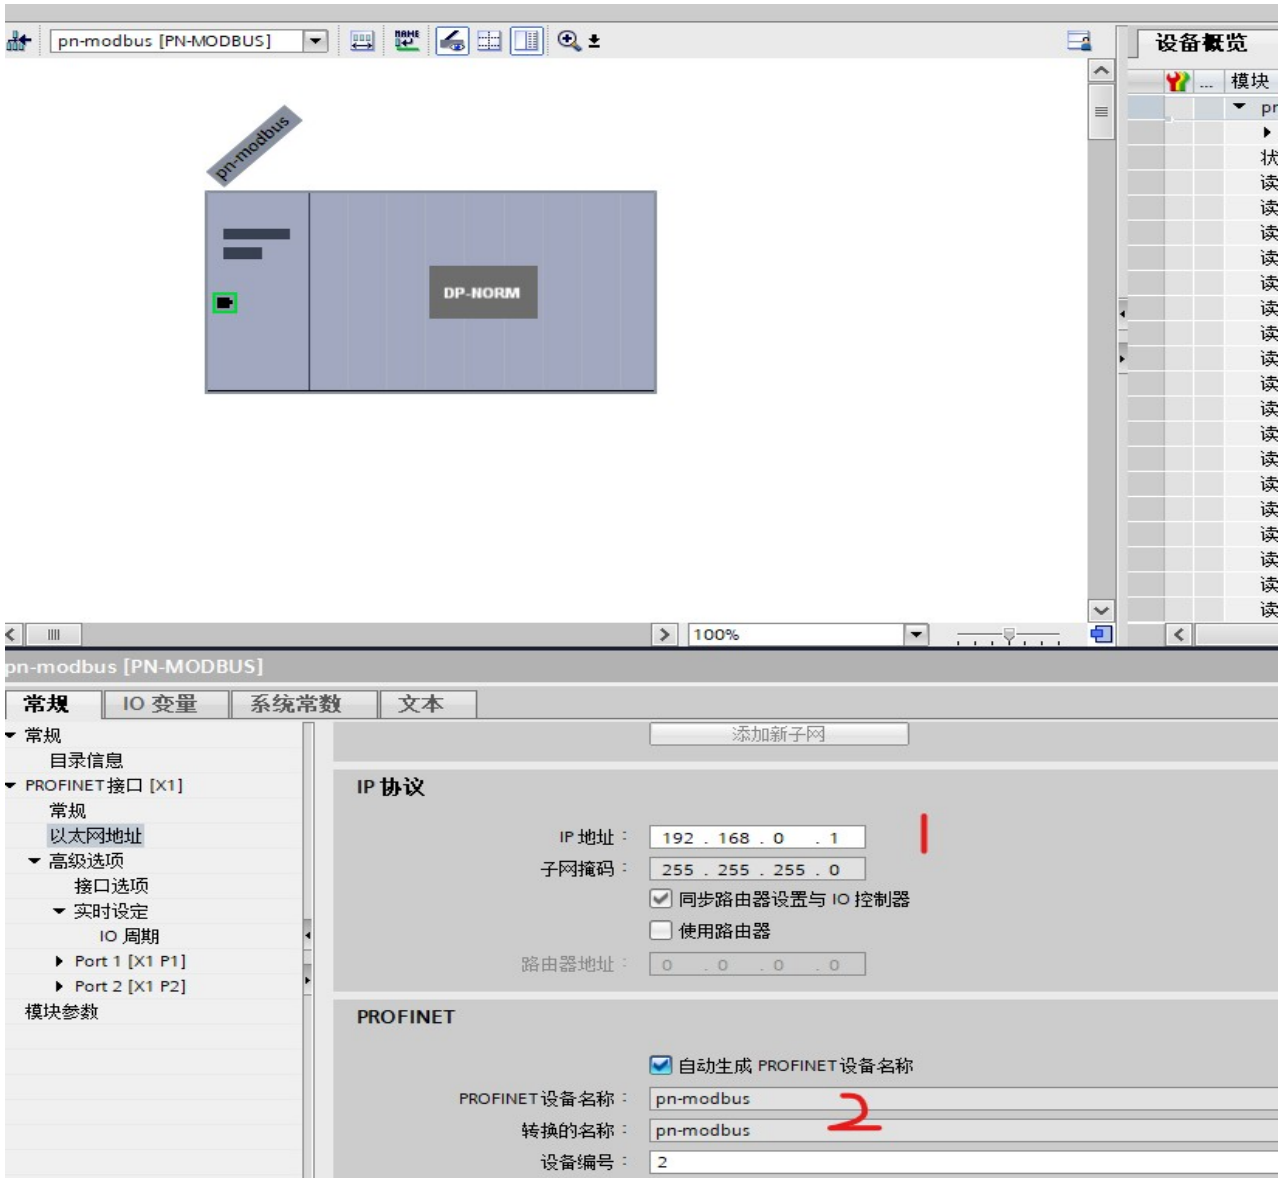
pn-modbus [PN-MODBUS]

设备概览

模块

pr

状

读

读

读

读

读

读

读

读

读

读

读

读

读

读

读

读

读

读

pn-modbus

DP-NORM

100%

pn-modbus [PN-MODBUS]

常规 | IO 变量 | 系统常数 | 文本

常规
目录信息
PROFINET接口 [X1]
常规
以太网地址
高级选项
接口选项
实时设定
IO 周期
Port 1 [X1 P1]
Port 2 [X1 P2]
模块参数

添加新子网

IP 协议

IP 地址: 192 . 168 . 0 . 1

1

子网掩码: 255 . 255 . 255 . 0

同步路由器设置与 IO 控制器

使用路由器

路由器地址: 0 . 0 . 0 . 0

PROFINET

自动生成 PROFINET设备名称

PROFINET设备名称: pn-modbus

2

转换的名称: pn-modbus

设备编号: 2